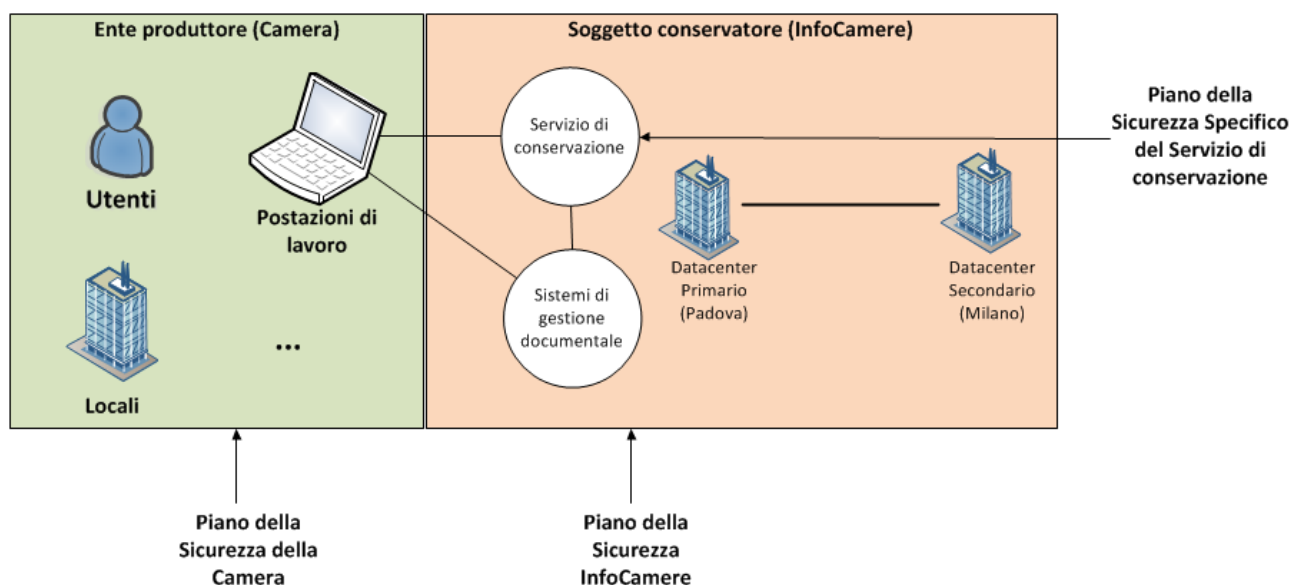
Ente produttore (Camera)

Utenti

Postazioni di lavoro

Locali

...

Soggetto conservatore (InfoCamere)

Servizio di conservazione

Sistemi di gestione documentale

Datacenter Primario (Padova)

Datacenter Secondario (Milano)

Piano della Sicurezza Specifico del Servizio di conservazione

Piano della Sicurezza della Camera

Piano della Sicurezza InfoCamere